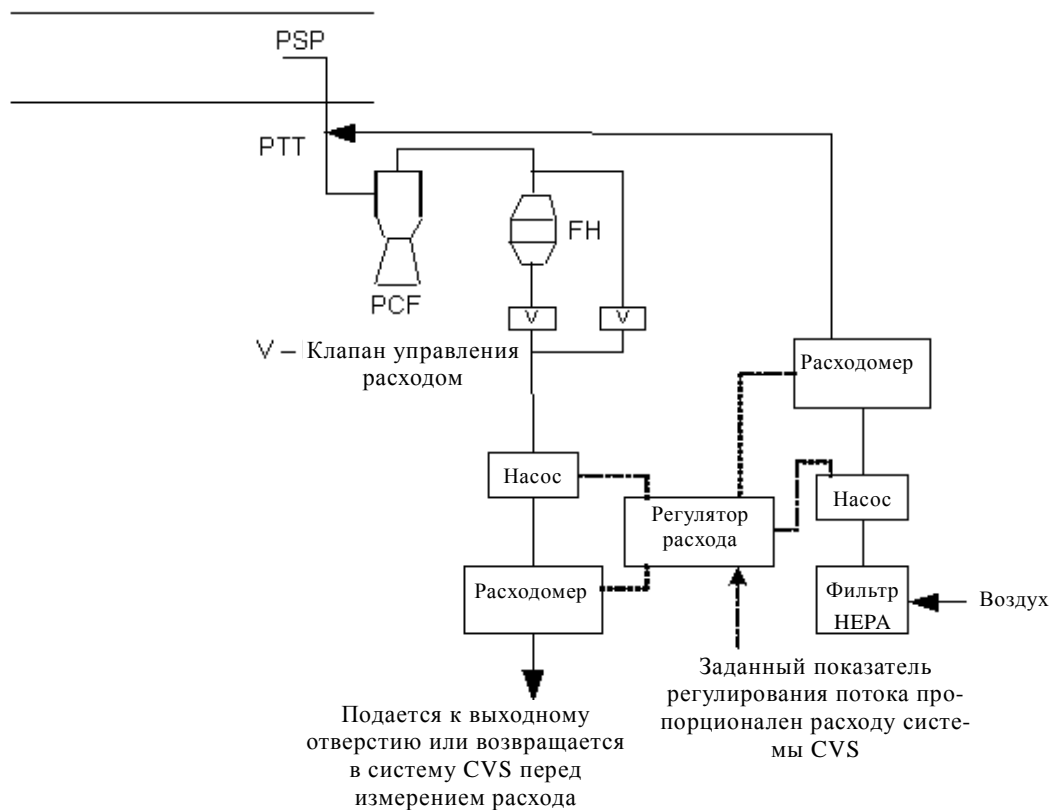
PSP

PTT

PCF

FH

V

V

V – Клапан управления расходом

Расходомер

Насос

Регулятор расхода

Насос

Расходомер

Фильтр HEPA

Воздух

Заданный показатель регулирования потока пропорционален расходу системы CVS

Подается к выходному отверстию или возвращается в систему CVS перед измерением расхода